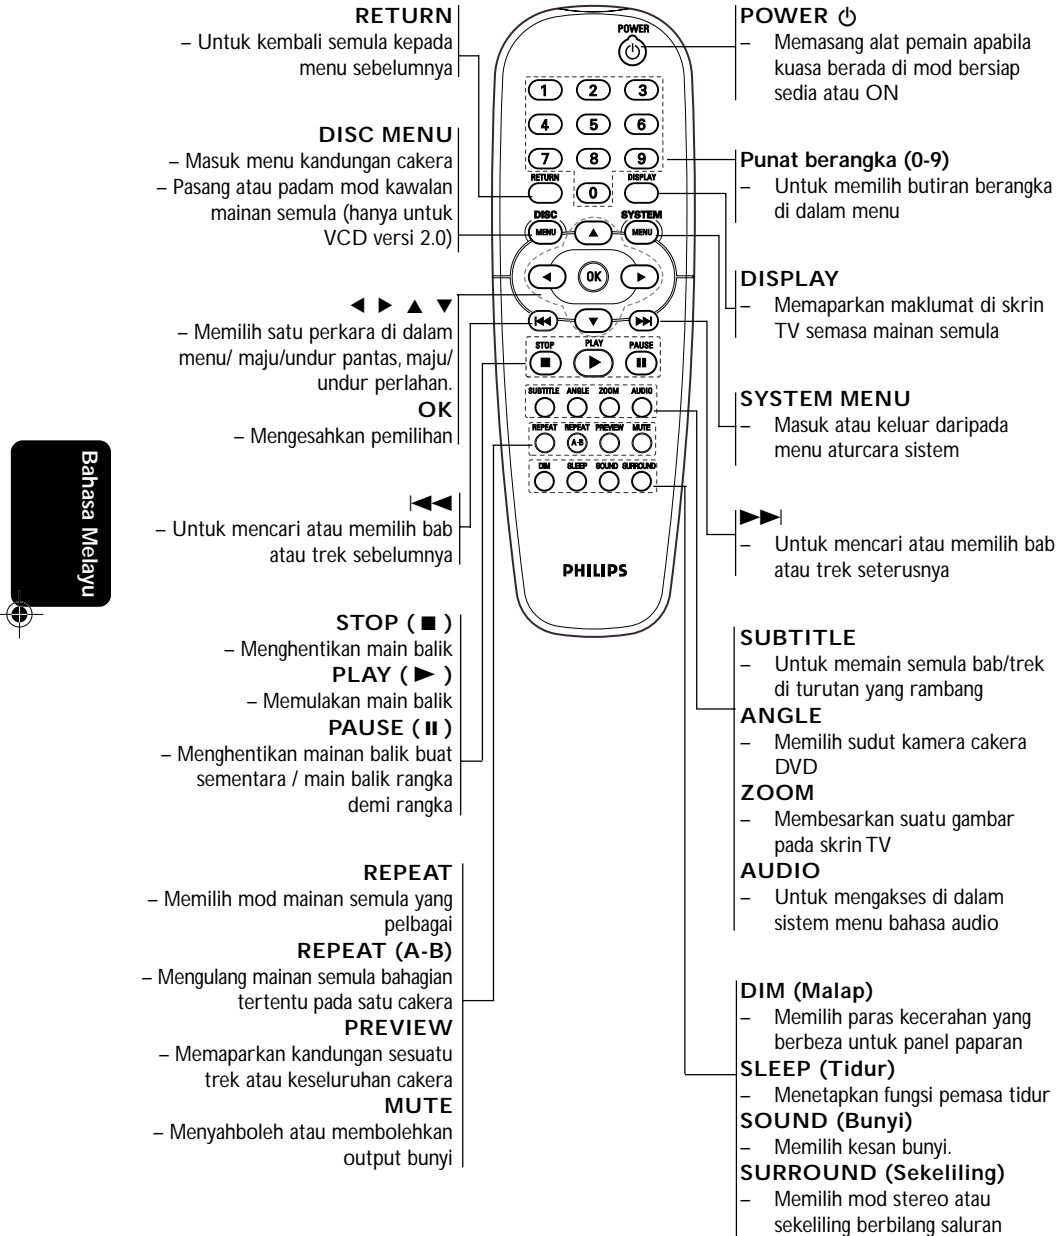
RETURN
– Untuk kembali semula kepada menu sebelumnya

DISC MENU
– Masuk menu kandungan cakera
– Pasang atau padam mod kawalan mainan semula (hanya untuk VCD versi 2.0)

◀ ▶ ▲ ▼
– Memilih satu perkara di dalam menu/ maju/undur pantas, maju/ undur perlahan.

OK
– Mengesahkan pemilihan

⏮
– Untuk mencari atau memilih bab atau trek sebelumnya

STOP ( ■ )
– Menghentikan main balik

PLAY ( ▶ )
– Memulakan main balik

PAUSE ( ⏸ )
– Menghentikan mainan balik buat sementara / main balik rangka demi rangka

REPEAT
– Memilih mod mainan semula yang pelbagai

REPEAT (A-B)
– Mengulang mainan semula bahagian tertentu pada satu cakera

PREVIEW
– Memaparkan kandungan sesuatu trek atau keseluruhan cakera

MUTE
– Menyahboleh atau membolehkan output bunyi

Bahasa Melayu

POWER
1 2 3
4 5 6
7 8 9
RETURN 0 DISPLAY
DISC MENU ▲ SYSTEM MENU
◀ OK ▶
⏮ ▼ ⏭
STOP PLAY PAUSE
SUBTITLE ANGLE ZOOM AUDIO
REPEAT REPEAT A-B PREVIEW MUTE
DIM SLEEP SOUND SURROUND
PHILIPS

POWER ⏻
– Memasang alat pemain apabila kuasa berada di mod bersiap sedia atau ON

Punat berangka (0-9)
– Untuk memilih butiran berangka di dalam menu

DISPLAY
– Memaparkan maklumat di skrin TV semasa mainan semula

SYSTEM MENU
– Masuk atau keluar daripada menu aturcara sistem

⏭
– Untuk mencari atau memilih bab atau trek seterusnya

SUBTITLE
– Untuk memain semula bab/trek di turutan yang rambang

ANGLE
– Memilih sudut kamera cakera DVD

ZOOM
– Membesarkan suatu gambar pada skrin TV

AUDIO
– Untuk mengakses di dalam sistem menu bahasa audio

DIM (Malap)
– Memilih paras kecerahan yang berbeza untuk panel paparan

SLEEP (Tidur)
– Menetapkan fungsi pemasa tidur

SOUND (Bunyi)
– Memilih kesan bunyi.

SURROUND (Sekeliling)
– Memilih mod stereo atau sekeliling berbilang saluran